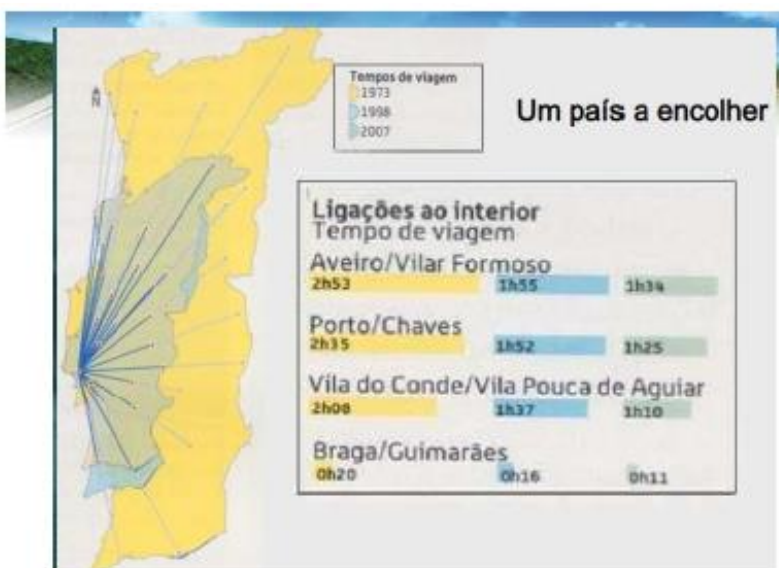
Tempos de viagem
1973
1998
2007

Um país a encolher

Ligações ao interior
Tempo de viagem

Aveiro/Vilar Formoso
2h53 1h55 1h34

Porto/Chaves
2h35 1h52 1h25

Vila do Conde/Vila Pouca de Aguiar
2h08 1h37 1h10

Braga/Guimarães
0h20 0h16 0h11